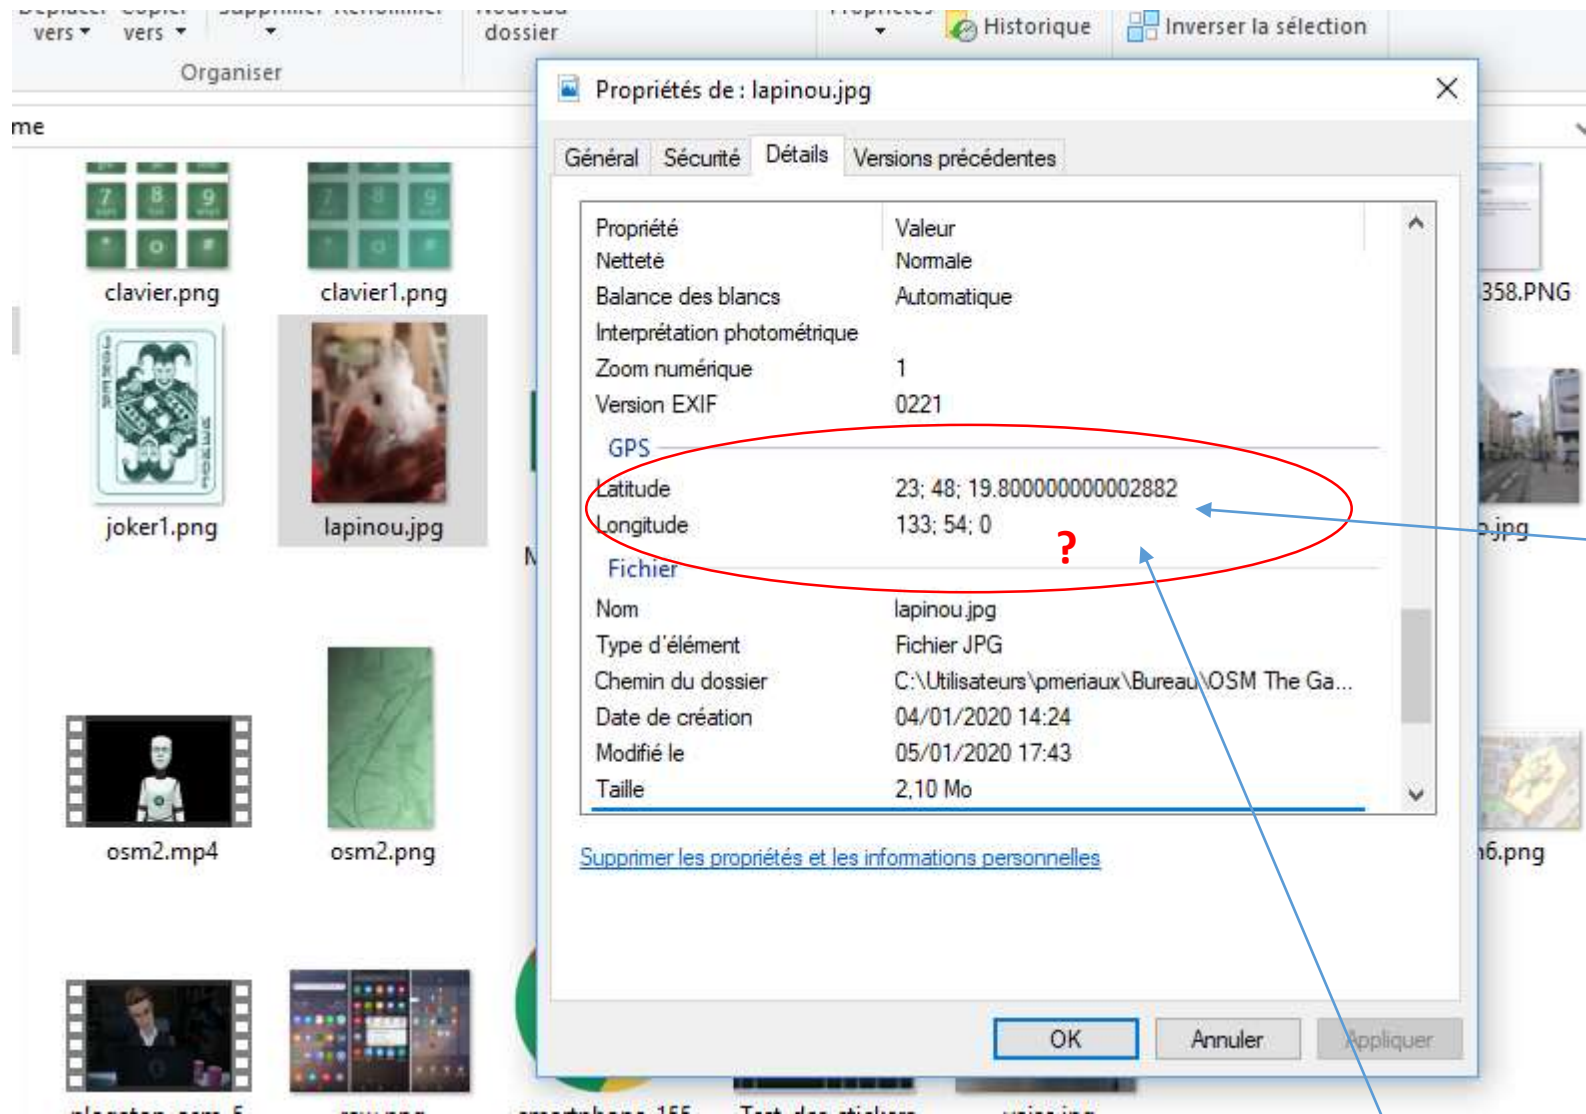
vers ▾ vers ▾ ▾ dossier ▾ Historique Inverser la sélection
Organiser
me

clavier.png clavier1.png 358.PNG
joker1.png lapinou.jpg .jpg
osm2.mp4 osm2.png 6.png

Propriétés de : lapinou.jpg

Général Sécurité Détails Versions précédentes

| Propriété | Valeur |
|---|---|
| Netteté | Normale |
| Balance des blancs | Automatique |
| Interprétation photométrique | |
| Zoom numérique | 1 |
| Version EXIF | 0221 |
| GPS | |
| Latitude | 23; 48; 19.800000000002882 |
| Longitude | 133; 54; 0 |
| Fichier | |
| Nom | lapinou.jpg |
| Type d'élément | Fichier JPG |
| Chemin du dossier | C:\Utilisateurs\pmeriaux\Bureau\OSM The Ga... |
| Date de création | 04/01/2020 14:24 |
| Modifié le | 05/01/2020 17:43 |
| Taille | 2,10 Mo |

?

Supprimer les propriétés et les informations personnelles

OK Annuler Appliquer